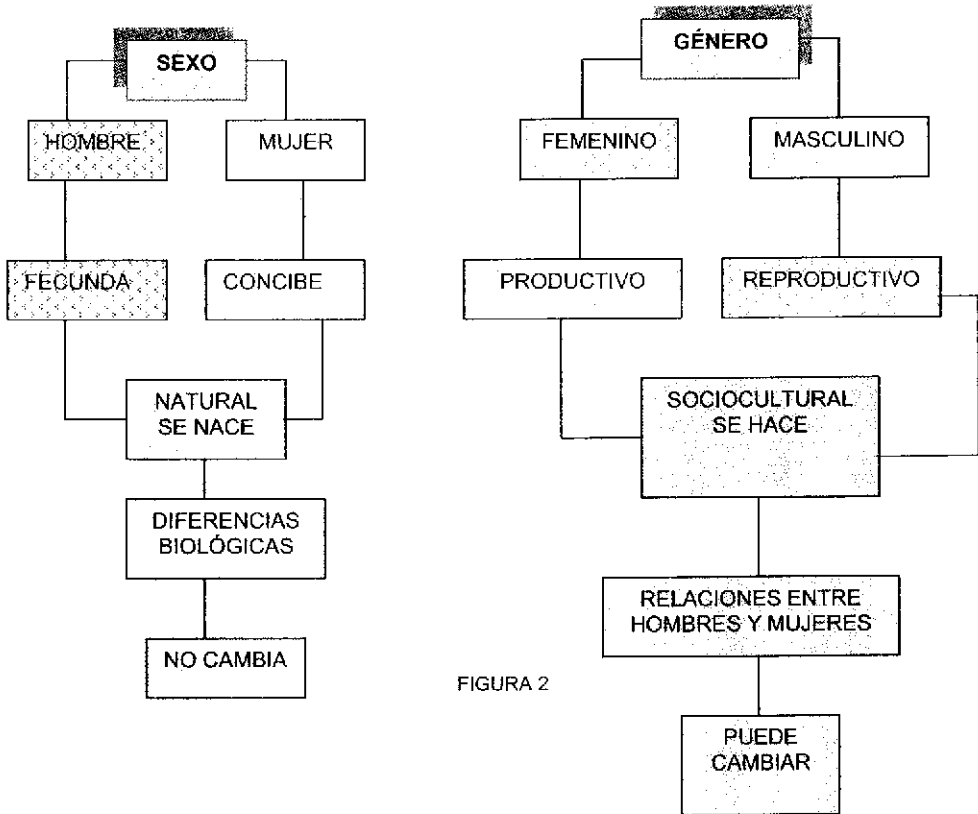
SEXO

HOMBRE

MUJER

FECUNDA

CONCIBE

NATURAL SE NACE

DIFERENCIAS BIOLÓGICAS

NO CAMBIA

GÉNERO

FEMENINO

MASCULINO

PRODUCTIVO

REPRODUCTIVO

SOCIOCULTURAL SE HACE

RELACIONES ENTRE HOMBRES Y MUJERES

PUEDE CAMBIAR

FIGURA 2